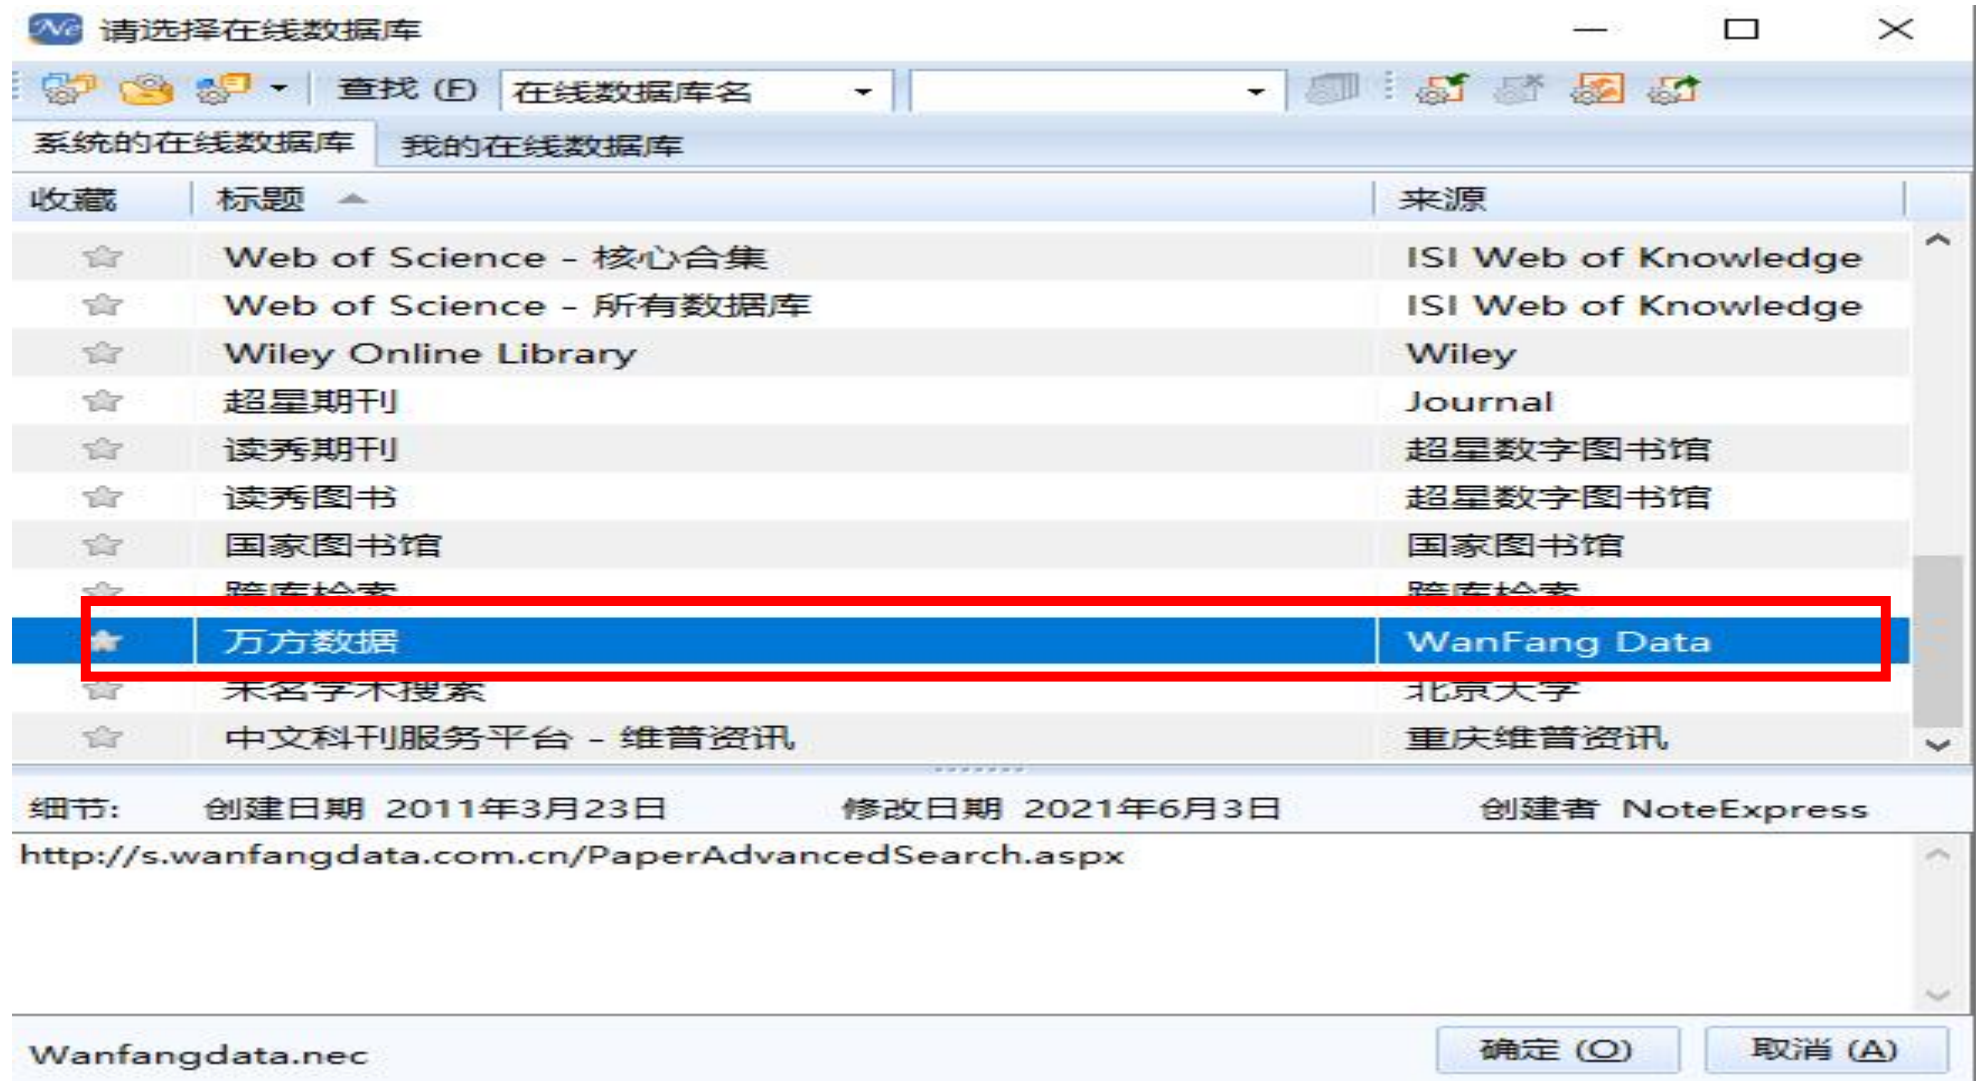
请选择在线数据库

查找 (F) 在线数据库名

系统的在线数据库 我的在线数据库

| 收藏 | 标题 | 来源 |
|---|---|---|
| | Web of Science - 核心合集 | ISI Web of Knowledge |
| | Web of Science - 所有数据库 | ISI Web of Knowledge |
| | Wiley Online Library | Wiley |
| | 超星期刊 | Journal |
| | 读秀期刊 | 超星数字图书馆 |
| | 读秀图书 | 超星数字图书馆 |
| | 国家图书馆 | 国家图书馆 |
| | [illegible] | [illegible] |
| | 万方数据 | WanFang Data |
| | 未名学术搜索 | 北京大学 |
| | 中文科刊服务平台 - 维普资讯 | 重庆维普资讯 |

细节: 创建日期 2011年3月23日 修改日期 2021年6月3日 创建者 NoteExpress

http://s.wanfangdata.com.cn/PaperAdvancedSearch.aspx

Wanfangdata.nec

确定 (O) 取消 (A)